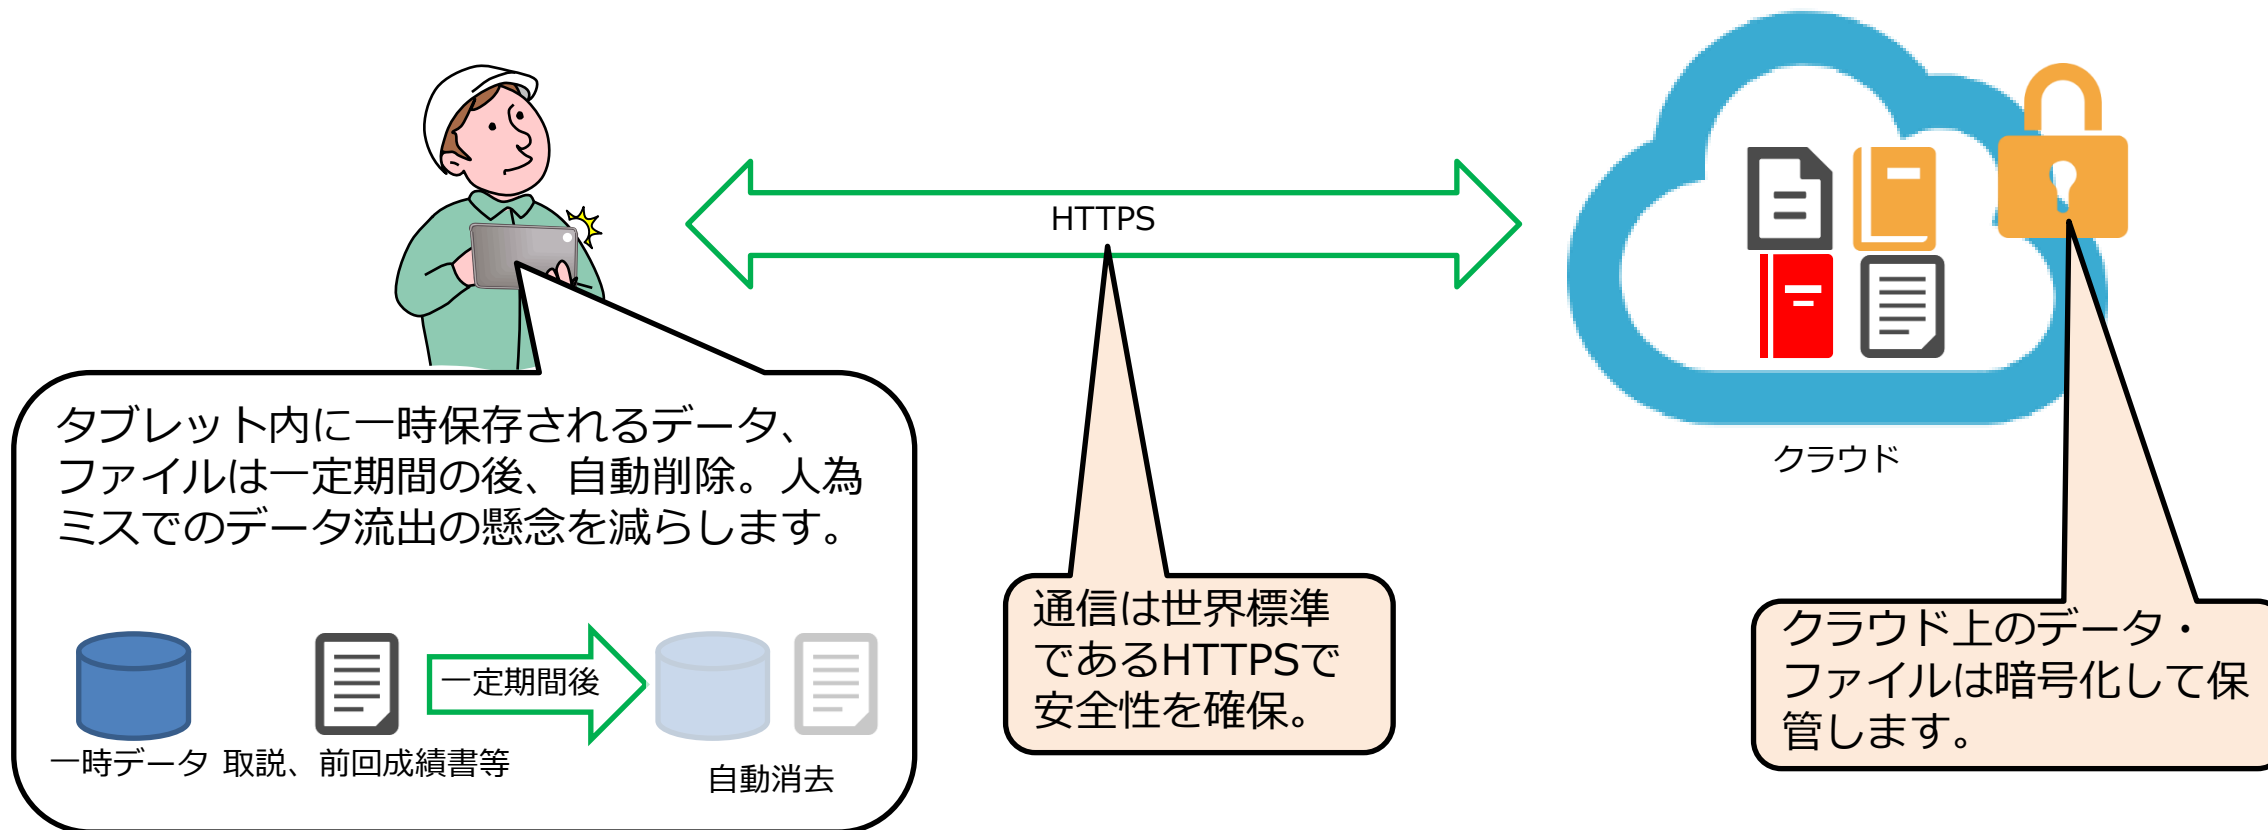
HTTPS

クラウド

タブレット内に一時保存されるデータ、ファイルは一定期間の後、自動削除。人為ミスでのデータ流出の懸念を減らします。

一定期間後

一時データ 取説、前回成績書等

自動消去

通信は世界標準であるHTTPSで安全性を確保。

クラウド上のデータ・ファイルは暗号化して保管します。